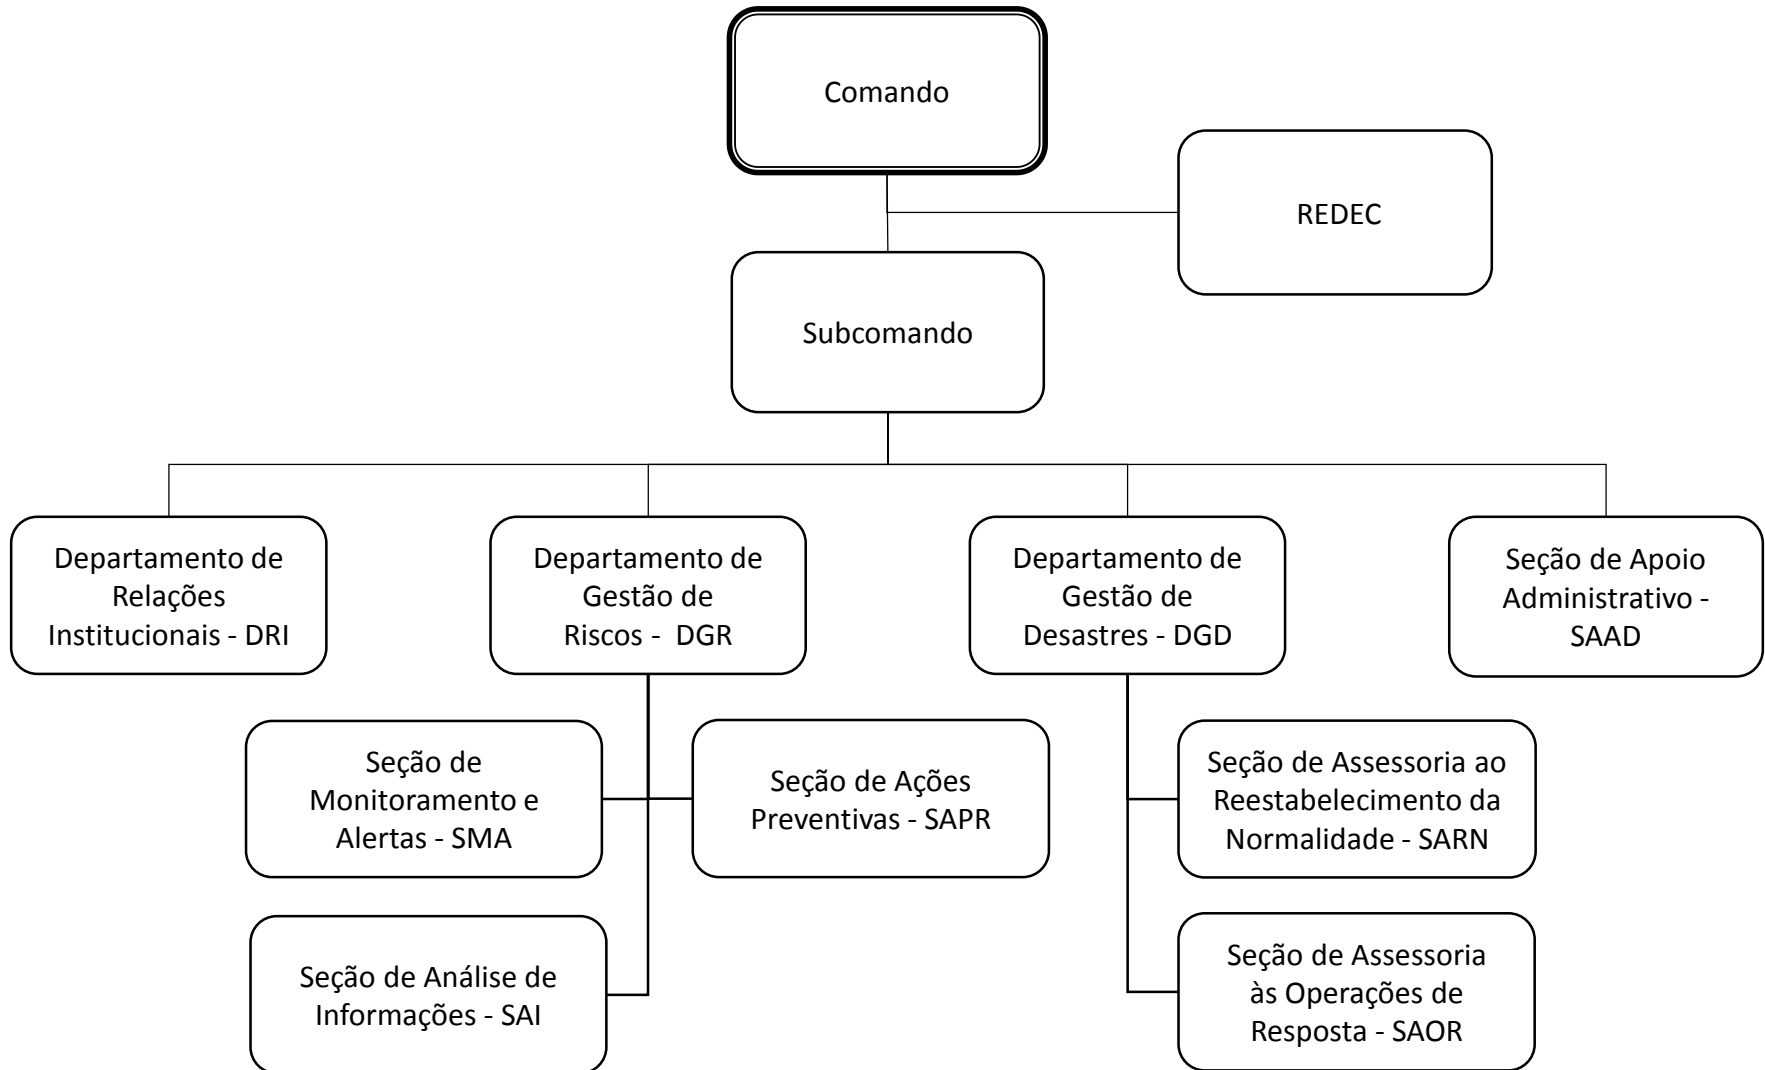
Comando

REDEC

Subcomando

Departamento de Relações Institucionais - DRI

Departamento de Gestão de Riscos - DGR

Departamento de Gestão de Desastres - DGD

Seção de Apoio Administrativo - SAAD

Seção de Monitoramento e Alertas - SMA

Seção de Ações Preventivas - SAPR

Seção de Análise de Informações - SAI

Seção de Assessoria ao Reestabelecimento da Normalidade - SARN

Seção de Assessoria às Operações de Resposta - SAOR